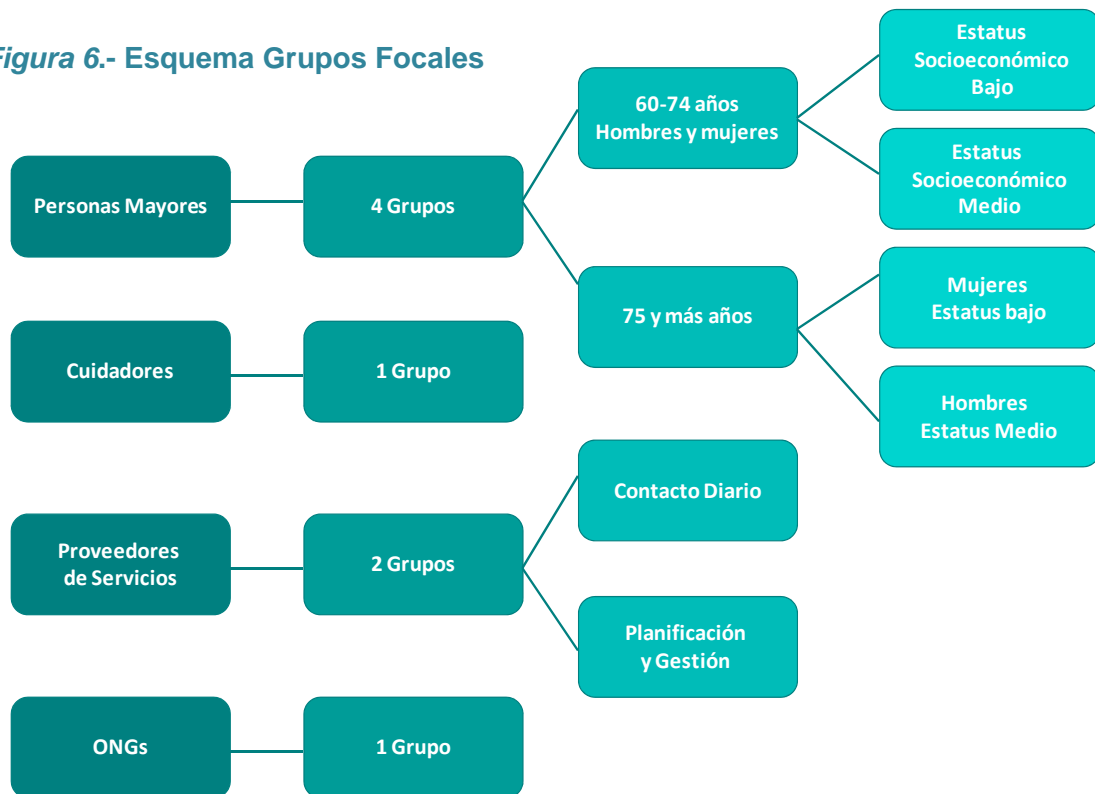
Figura 6.- Esquema Grupos Focales

Personas Mayores

4 Grupos

60-74 años Hombres y mujeres

Estatus Socioeconómico Bajo

Estatus Socioeconómico Medio

75 y más años

Mujeres Estatus bajo

Hombres Estatus Medio

Cuidadores

1 Grupo

Proveedores de Servicios

2 Grupos

Contacto Diario

Planificación y Gestión

ONGs

1 Grupo